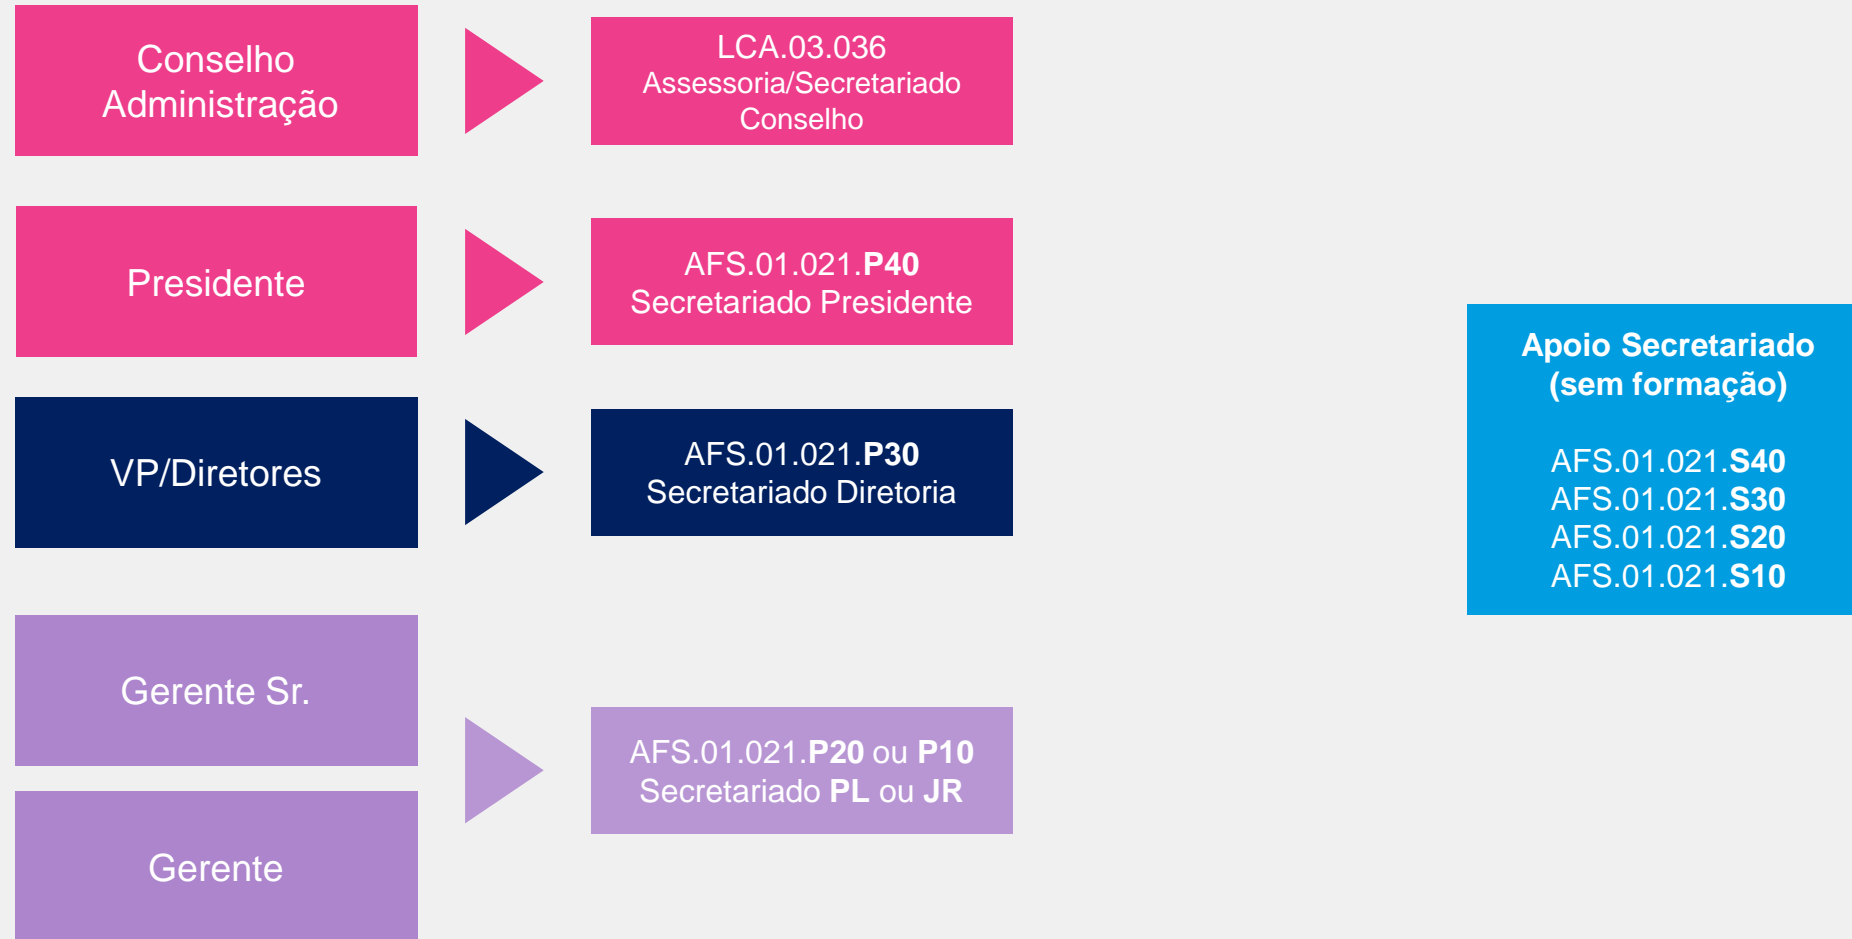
Conselho Administração

LCA.03.036
Assessoria/Secretariado Conselho

Presidente

AFS.01.021.P40
Secretariado Presidente

VP/Diretores

AFS.01.021.P30
Secretariado Diretoria

Gerente Sr.

Gerente

AFS.01.021.P20 ou P10
Secretariado PL ou JR

Apoio Secretariado (sem formação)

AFS.01.021.S40
AFS.01.021.S30
AFS.01.021.S20
AFS.01.021.S10